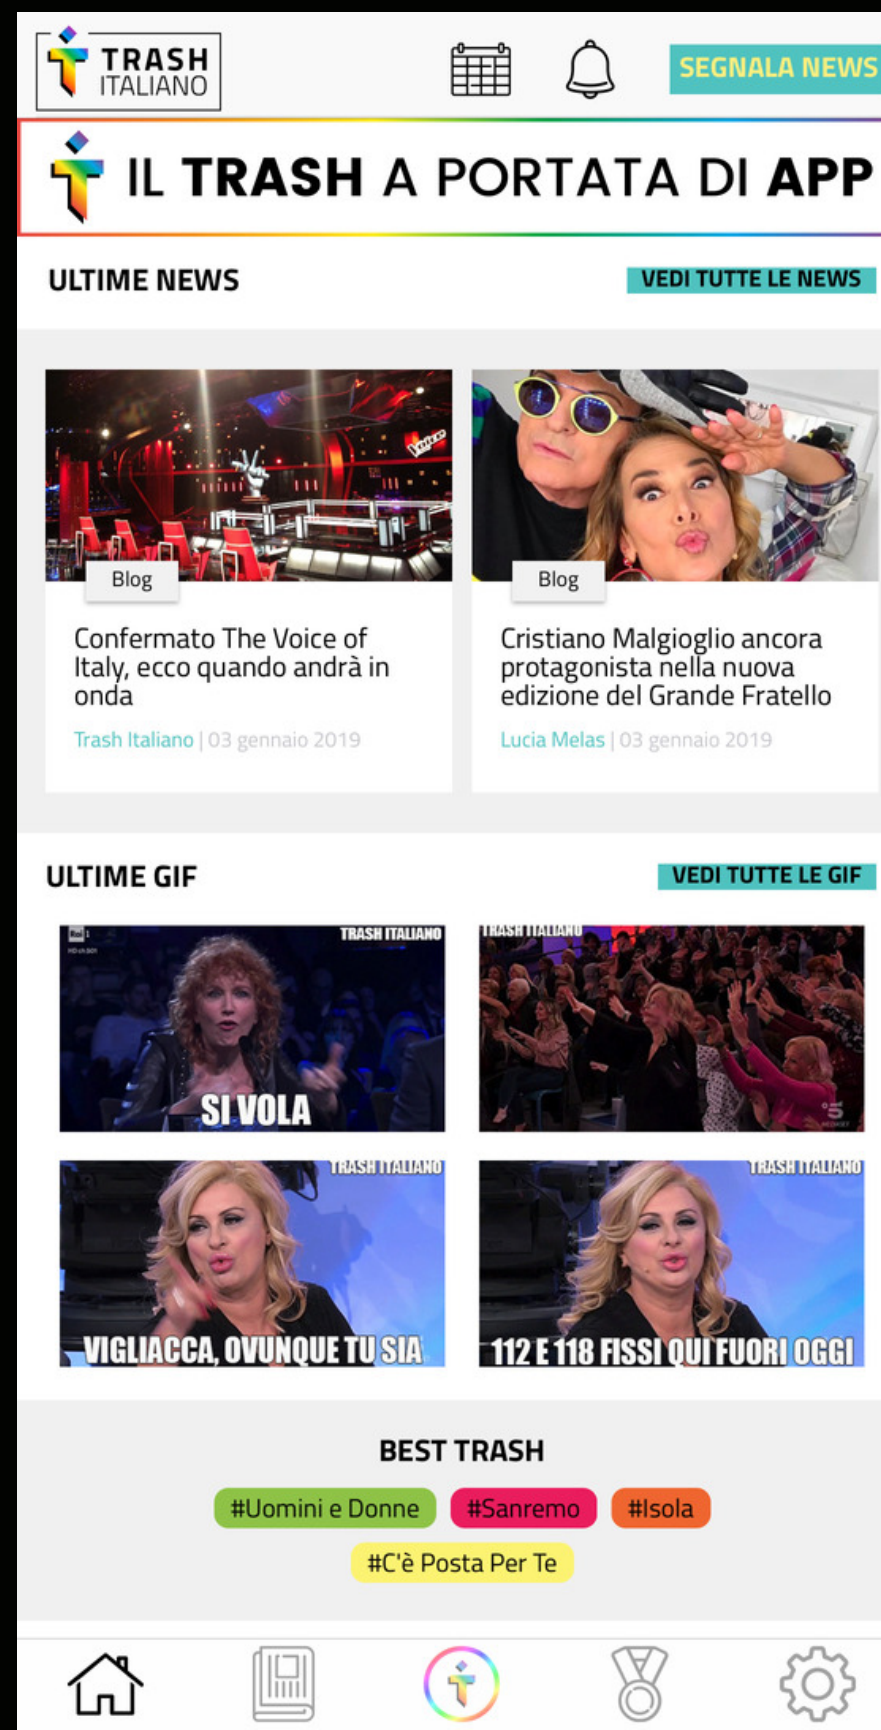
TRASH ITALIANO

SEGNALA NEWS

IL TRASH A PORTATA DI APP

ULTIME NEWS

VEDI TUTTE LE NEWS

Blog

Confermato The Voice of Italy, ecco quando andrà in onda

Trash Italiano | 03 gennaio 2019

Blog

Cristiano Malgioglio ancora protagonista nella nuova edizione del Grande Fratello

Lucia Melas | 03 gennaio 2019

ULTIME GIF

VEDI TUTTE LE GIF

TRASH ITALIANO

SI VOLA

TRASH ITALIANO

TRASH ITALIANO

VIGLIACCA, OVUNQUE TU SIA

TRASH ITALIANO

112 E 118 FISSI QUI FUORI OGGI

BEST TRASH

#Uomini e Donne

#Sanremo

#Isola

#C'è Posta Per Te